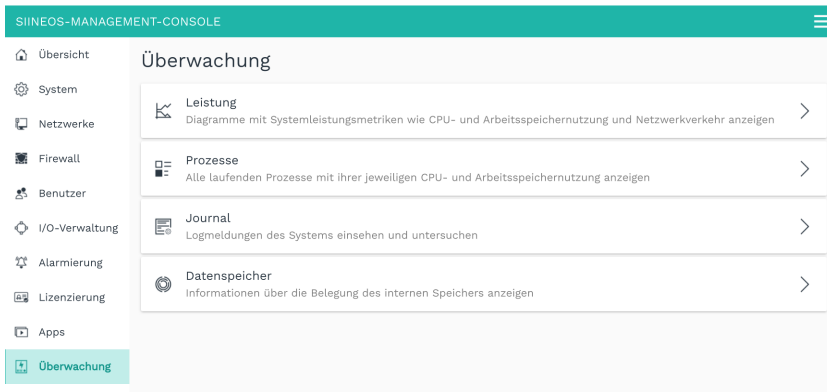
SIINEOS-MANAGEMENT-CONSOLE

Übersicht
System
Netzwerke
Firewall
Benutzer
I/O-Verwaltung
Alarmierung
Lizenzierung
Apps
Überwachung

Überwachung

Leistung
Diagramme mit Systemleistungsmetriken wie CPU- und Arbeitsspeichernutzung und Netzwerkverkehr anzeigen

Prozesse
Alle laufenden Prozesse mit ihrer jeweiligen CPU- und Arbeitsspeichernutzung anzeigen

Journal
Logmeldungen des Systems einsehen und untersuchen

Datenspeicher
Informationen über die Belegung des internen Speichers anzeigen